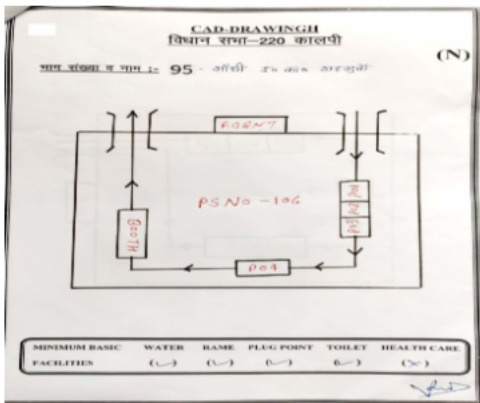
CAD-DRAWINGH
विधान सभा–220 कालपी

(N)

भाग संख्या व नाम :- 95 - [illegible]

AGENT

PS NO - 106

BOOTH

PO4

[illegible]

| MINIMUM BASIC FACILITIES | WATER | RAME | PLUG POINT | TOILET | HEALTH CARE |
|---|---|---|---|---|---|
| | (✓) | (✓) | (✓) | (✓) | (✗) |